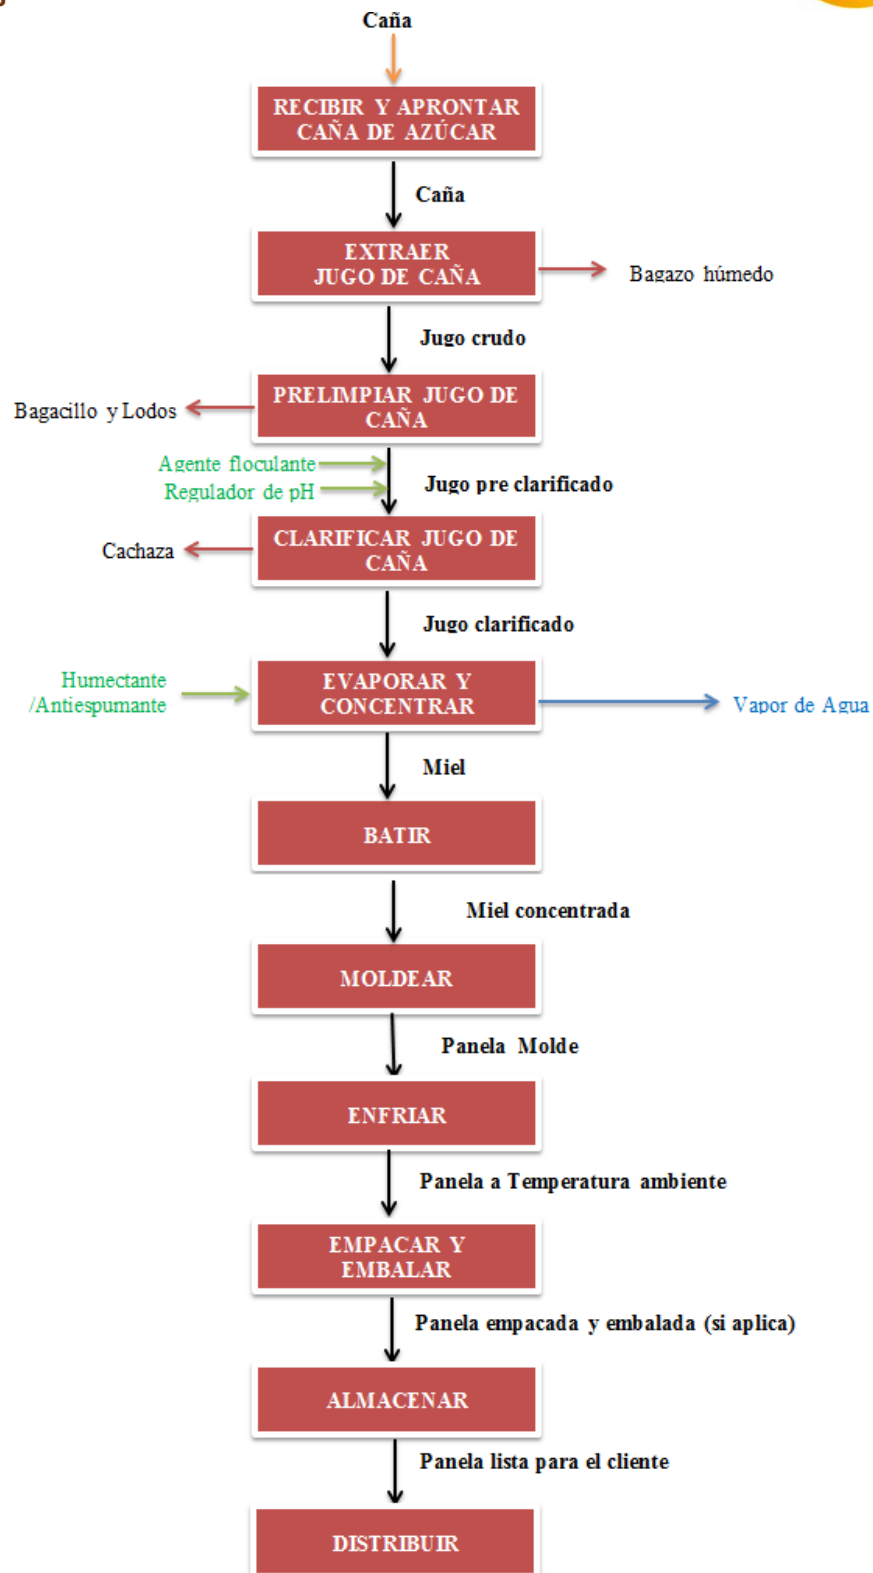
Caña

RECIBIR Y APRONTAR CAÑA DE AZÚCAR

Caña

EXTRAER JUGO DE CAÑA

Bagazo húmedo

Jugo crudo

Bagacillo y Lodos

PRELIMPIAR JUGO DE CAÑA

Agente floculante

Regulador de pH

Jugo pre clarificado

Cachaza

CLARIFICAR JUGO DE CAÑA

Jugo clarificado

Humectante /Antiespumante

EVAPORAR Y CONCENTRAR

Vapor de Agua

Miel

BATIR

Miel concentrada

MOLDEAR

Panela Molde

ENFRIAR

Panela a Temperatura ambiente

EMPACAR Y EMBALAR

Panela empacada y embalada (si aplica)

ALMACENAR

Panela lista para el cliente

DISTRIBUIR